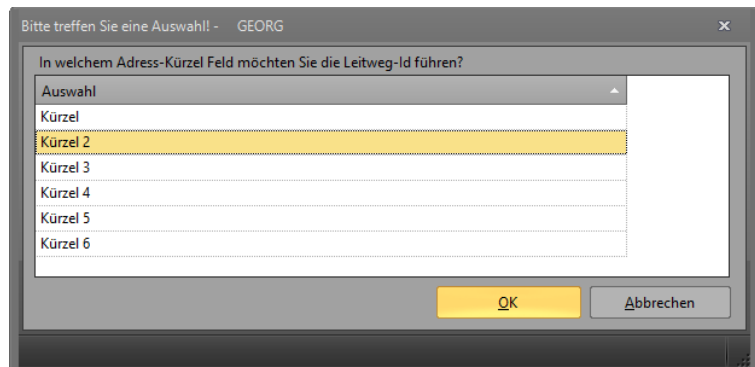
Bitte treffen Sie eine Auswahl! - GEORG

In welchem Adress-Kürzel Feld möchten Sie die Leitweg-Id führen?

| Auswahl |
|---|
| Kürzel |
| Kürzel 2 |
| Kürzel 3 |
| Kürzel 4 |
| Kürzel 5 |
| Kürzel 6 |

OK
Abbrechen